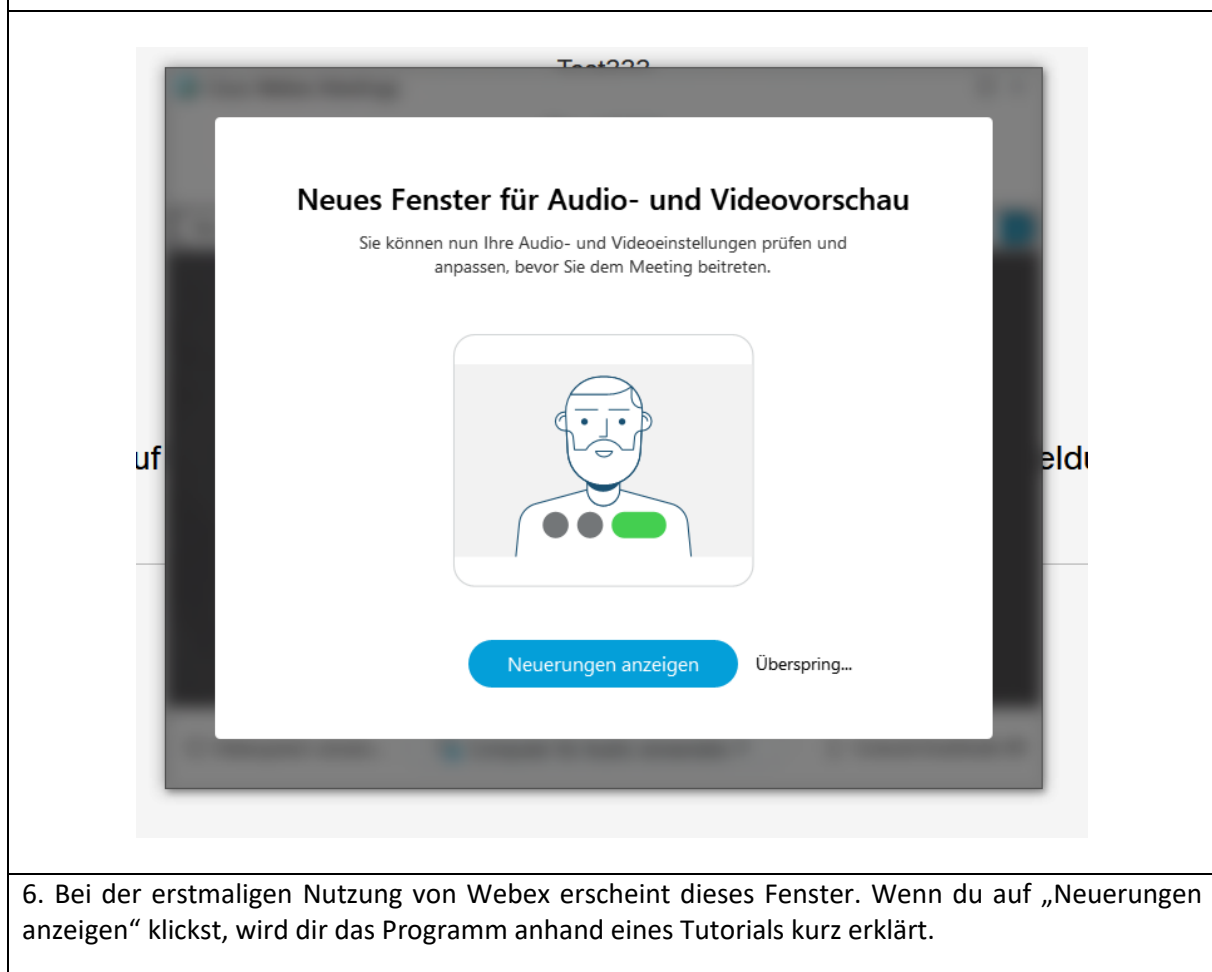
Test333

uf

eldu

Neues Fenster für Audio- und Videovorschau

Sie können nun Ihre Audio- und Videoeinstellungen prüfen und anpassen, bevor Sie dem Meeting beitreten.

Neuerungen anzeigen

Überspring...

6. Bei der erstmaligen Nutzung von Webex erscheint dieses Fenster. Wenn du auf „Neuerungen anzeigen" klickst, wird dir das Programm anhand eines Tutorials kurz erklärt.